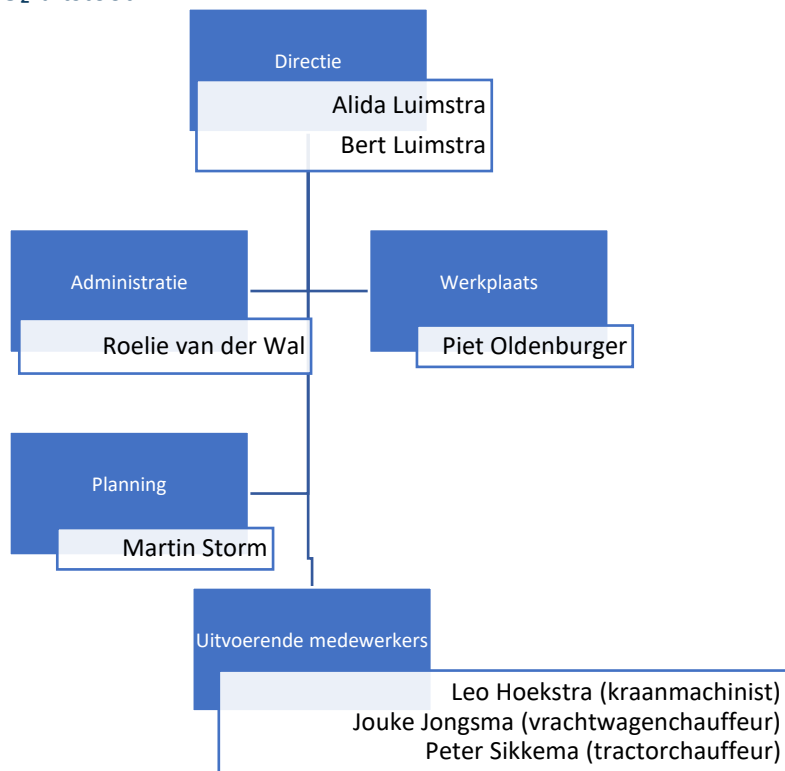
Directie
Alida Luimstra
Bert Luimstra

Administratie
Roelie van der Wal

Werkplaats
Piet Oldenburger

Planning
Martin Storm

Uitvoerende medewerkers
Leo Hoekstra (kraanmachinist)
Jouke Jongsma (vrachtwagenchauffeur)
Peter Sikkema (tractorchauffeur)